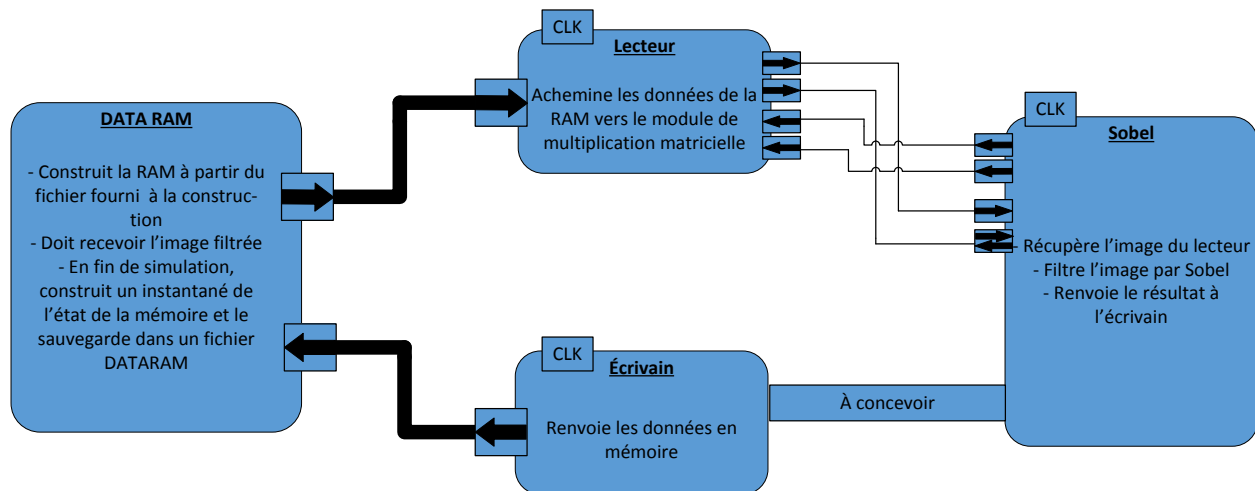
DATA RAM

- Construit la RAM à partir du fichier fourni à la construction
- Doit recevoir l'image filtrée
- En fin de simulation, construit un instantané de l'état de la mémoire et le sauvegarde dans un fichier DATARAM

CLK

Lecteur

Achemine les données de la RAM vers le module de multiplication matricielle

CLK

Sobel

- Récupère l'image du lecteur
- Filtre l'image par Sobel
- Renvoie le résultat à l'écrivain

CLK

Écrivain

Renvoie les données en mémoire

À concevoir